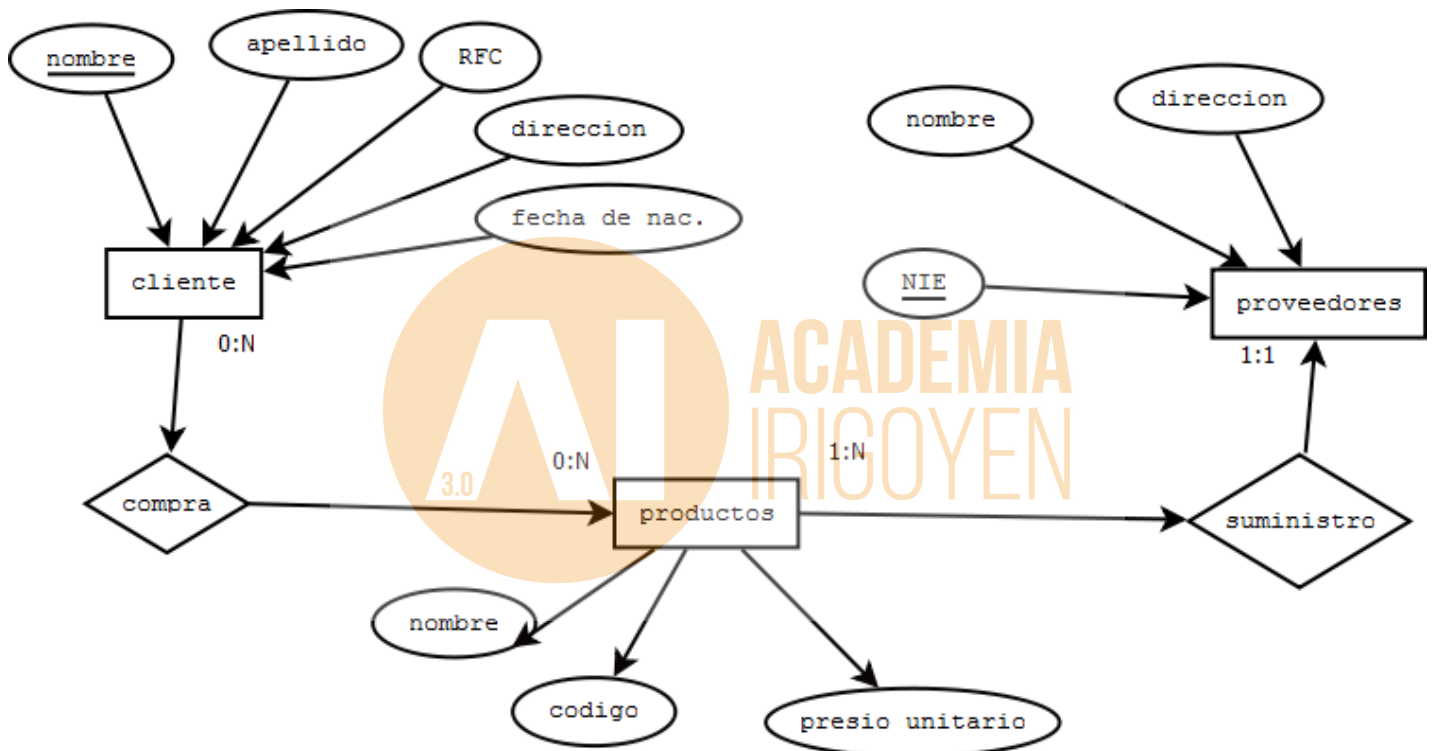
nombre

apellido

RFC

direccion

fecha de nac.

cliente

0:N

compra

0:N

productos

nombre

codigo

presio unitario

1:N

suministro

nombre

direccion

NIE

proveedores

1:1

ACADEMIA
IRIGOYEN
3.0